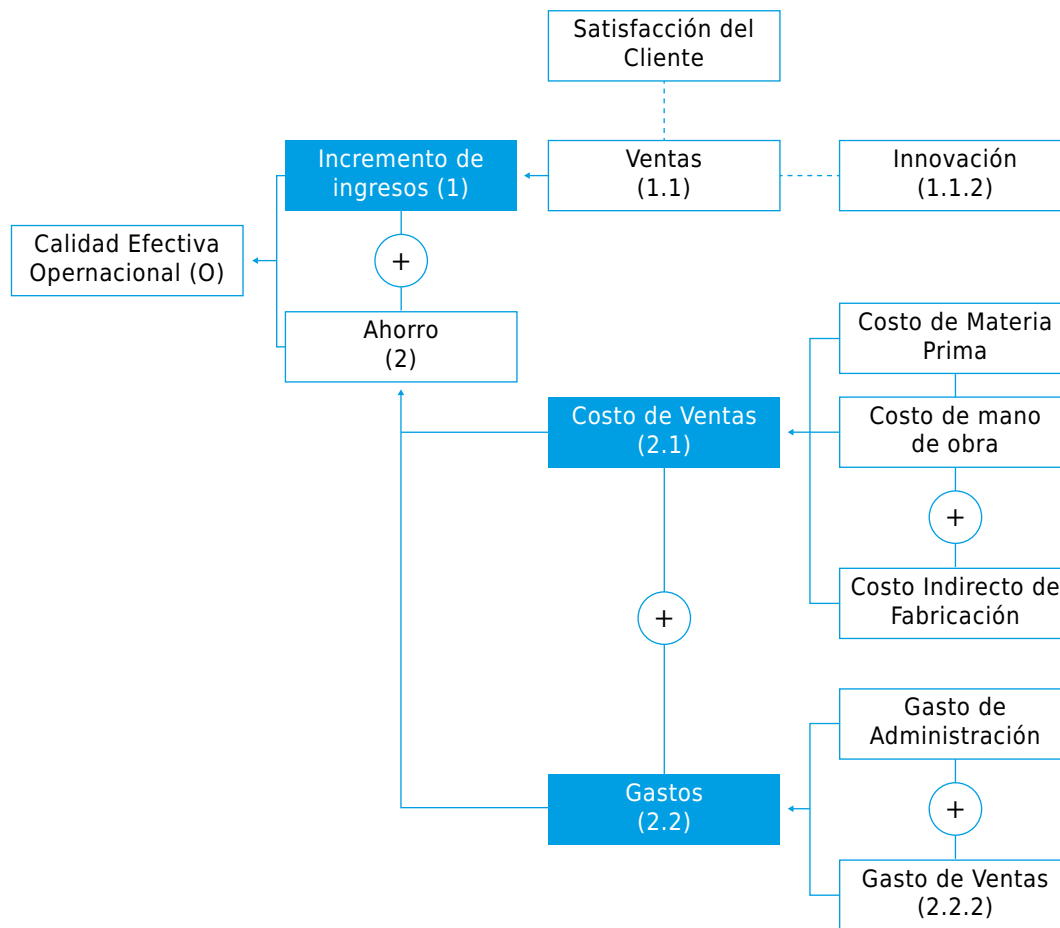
Satisfacción del Cliente

Incremento de ingresos (1)

Ventas (1.1)

Innovación (1.1.2)

Calidad Efectiva Opernacional (O)

+

Ahorro (2)

Costo de Materia Prima

Costo de Ventas (2.1)

Costo de mano de obra

+

Costo Indirecto de Fabricación

+

Gasto de Administración

+

Gastos (2.2)

Gasto de Ventas (2.2.2)